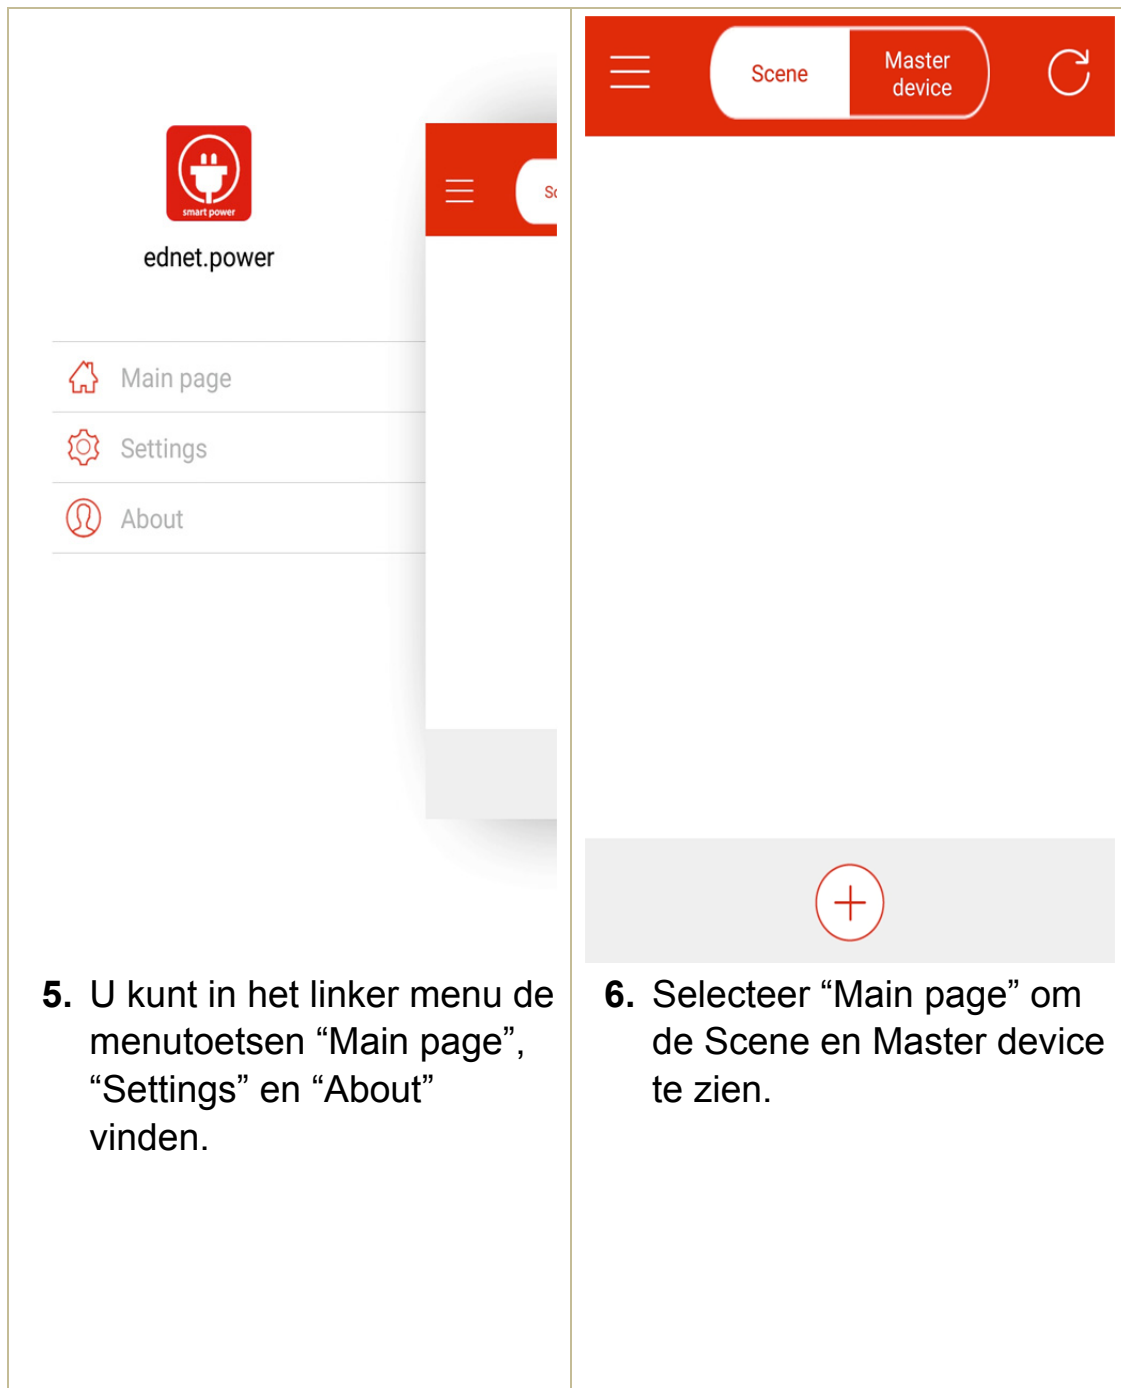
smart power

ednet.power

Main page

Settings

About

Sc

5. U kunt in het linker menu de menutoetsen “Main page”, “Settings” en “About” vinden.

Scene

Master device

6. Selecteer “Main page” om de Scene en Master device te zien.